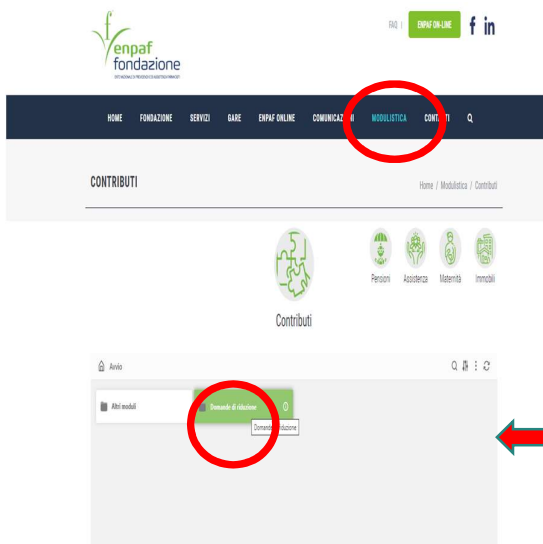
enpaf fondazione
ENTE NAZIONALE DI PREVIDENZA ED ASSISTENZA FARMACISTI

FAQ | ENPAF ON-LINE f in

HOME FONDAZIONE SERVIZI GARE ENPAF ONLINE COMUNICAZ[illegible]I MODULISTICA CONT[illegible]TI

CONTRIBUTI

Home / Modulistica / Contributi

Contributi

Pensioni Assistenza Maternità Immobili

Avvio

Altri moduli

Domande di riduzione

Domand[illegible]iduzione